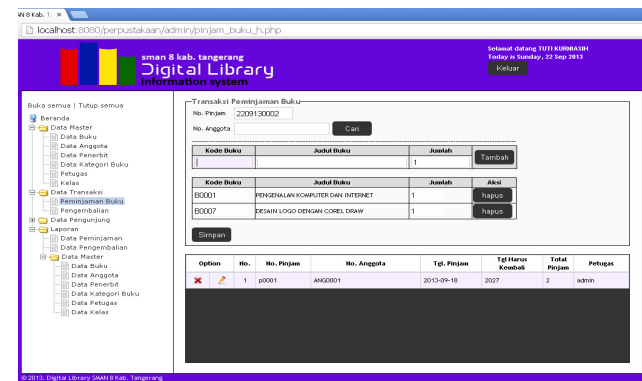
AN 8 Kab. T ×

localhost:8080/perpustakaan/admin/pinjam_buku_h.php

sman 8 kab. tangerang
Digital Library
information system

Selamat datang TUTI KURNIASIH
Today is Sunday, 22 Sep 2013
Keluar

Buka semua | Tutup semua
Beranda
Data Master
Data Buku
Data Anggota
Data Penerbit
Data Kategori Buku
Petugas
Kelas
Data Transaksi
Peminjaman Buku
Pengembalian
Data Pengunjung
Laporan
Data Peminjaman
Data Pengembalian
Data Master
Data Buku
Data Anggota
Data Penerbit
Data Kategori Buku
Data Petugas
Data Kelas

Transaksi Peminjaman Buku
No. Pinjam 2209130002
No. Anggota
Cari

| Kode Buku | Judul Buku | Jumlah | |
|---|---|---|---|
| | | 1 | Tambah |

| Kode Buku | Judul Buku | Jumlah | Aksi |
|---|---|---|---|
| B0001 | PENGENALAN KOMPUTER DAN INTERNET | 1 | hapus |
| B0007 | DESAIN LOGO DENGAN COREL DRAW | 1 | hapus |

Simpan

| Option | No. | No. Pinjam | No. Anggota | Tgl. Pinjam | Tgl Harus Kembali | Total Pinjam | Petugas |
|---|---|---|---|---|---|---|---|
| | 1 | p0001 | ANG0001 | 2013-09-18 | 2027 | 2 | admin |

© 2013. Digital Library SMAN 8 Kab. Tangerang